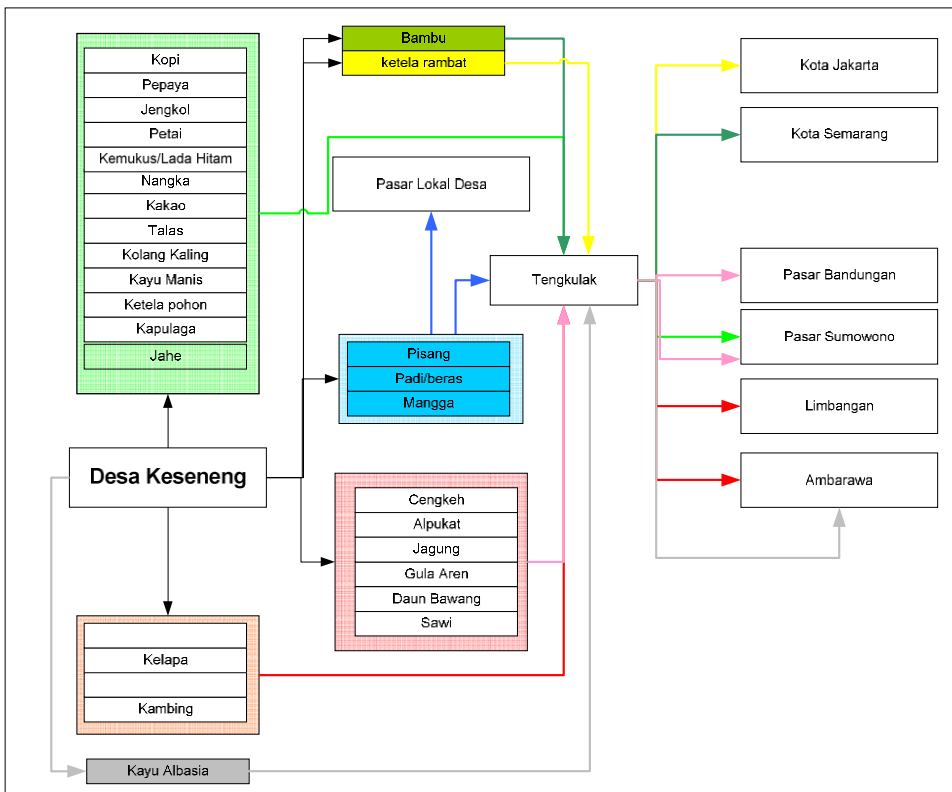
Kopi
Pepaya
Jengkol
Petai
Kemukus/Lada Hitam
Nangka
Kakao
Talas
Kolang Kaling
Kayu Manis
Ketela pohon
Kapulaga
Jahe

Bambu
ketela rambat

Pasar Lokal Desa

Tengkulak

Kota Jakarta
Kota Semarang
Pasar Bandungan
Pasar Sumowono
Limbangan
Ambarawa

Pisang
Padi/beras
Mangga

Desa Keseneng

Cengkeh
Alpukat
Jagung
Gula Aren
Daun Bawang
Sawi

Kelapa
Kambing

Kayu Albasia